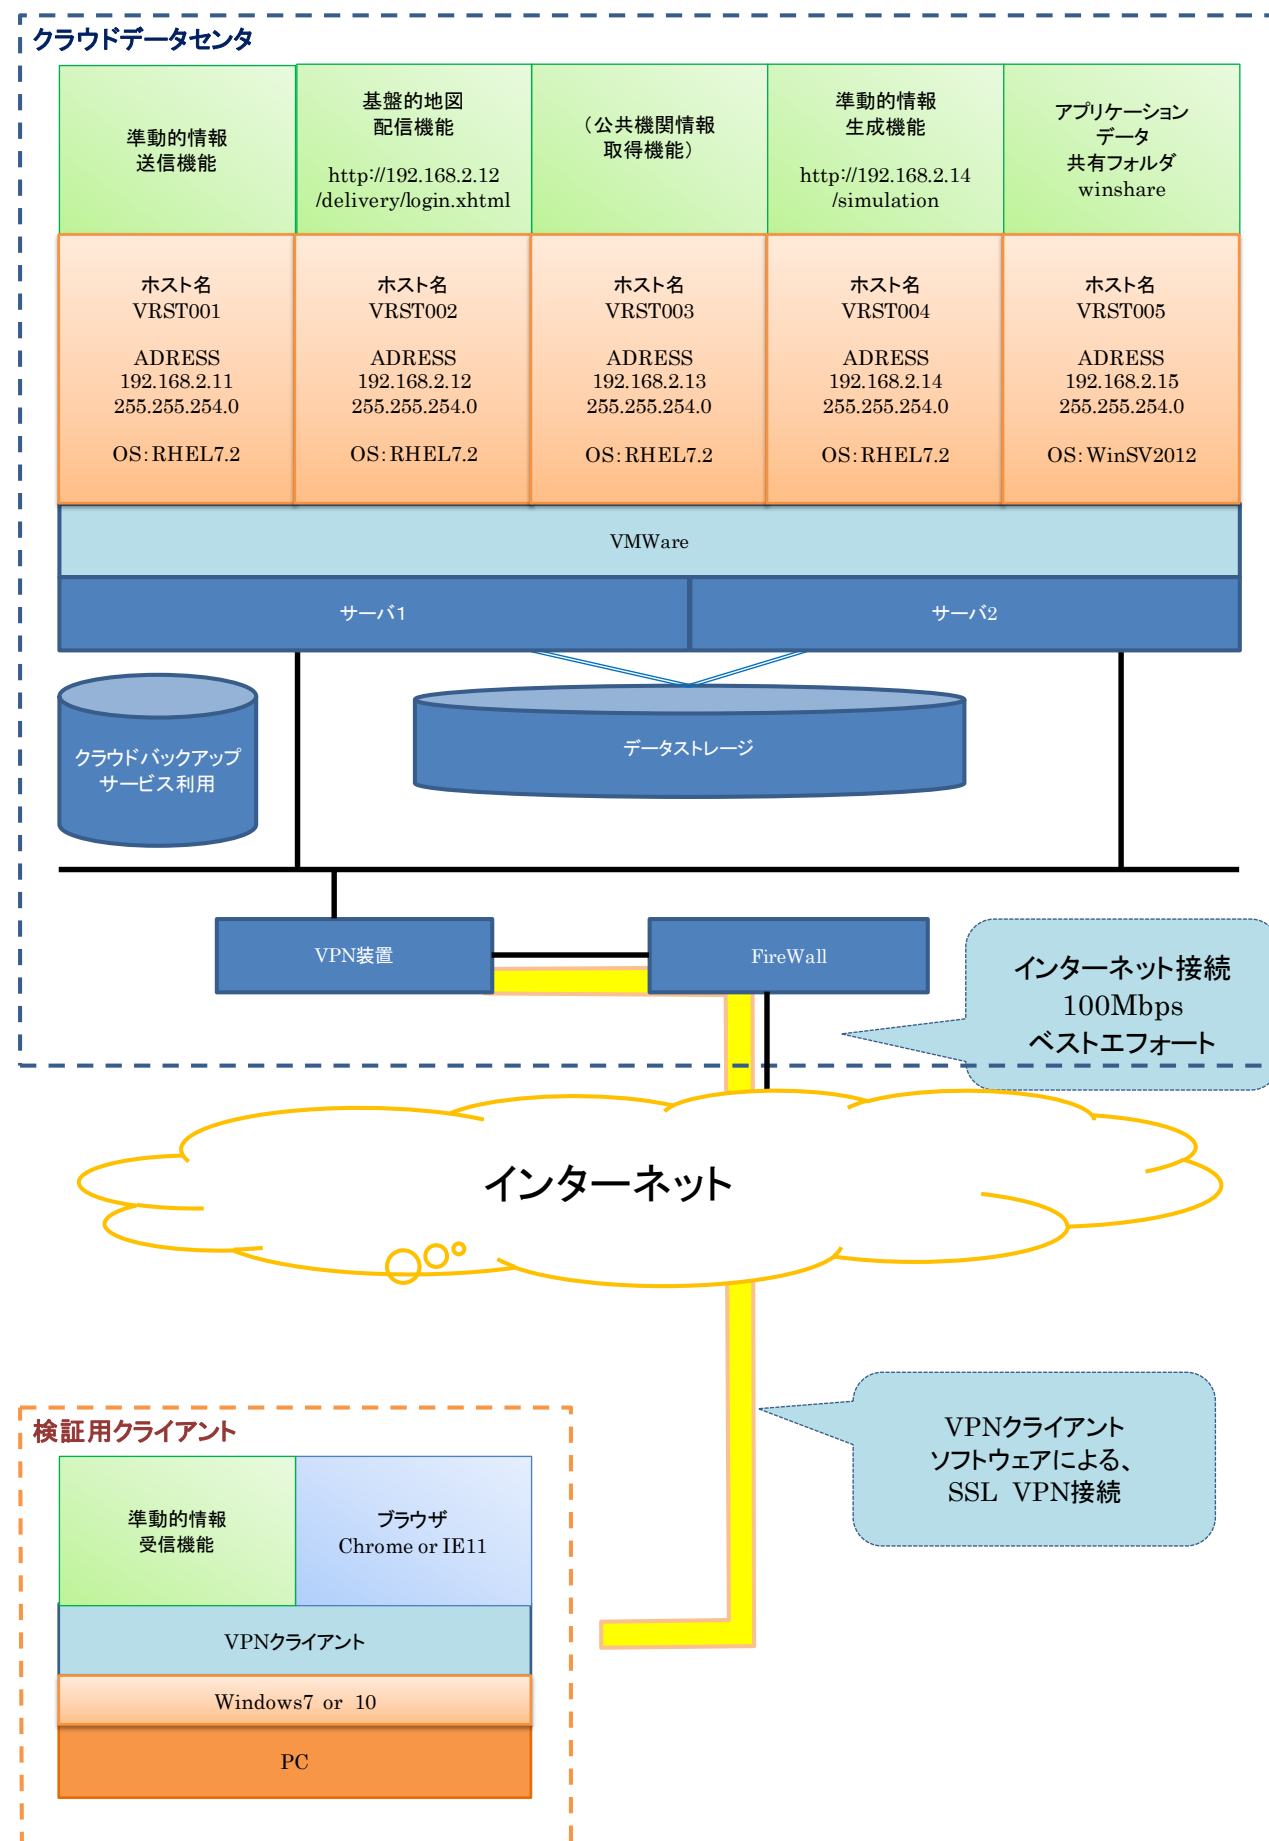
クラウドデータセンタ

準動的情報
送信機能

基盤的地図
配信機能

http://192.168.2.12
/delivery/login.xhtml

（公共機関情報
取得機能）

準動的情報
生成機能

http://192.168.2.14
/simulation

アプリケーション
データ
共有フォルダ
winshare

ホスト名
VRST001

ADRESS
192.168.2.11
255.255.254.0

OS：RHEL7.2

ホスト名
VRST002

ADRESS
192.168.2.12
255.255.254.0

OS：RHEL7.2

ホスト名
VRST003

ADRESS
192.168.2.13
255.255.254.0

OS：RHEL7.2

ホスト名
VRST004

ADRESS
192.168.2.14
255.255.254.0

OS：RHEL7.2

ホスト名
VRST005

ADRESS
192.168.2.15
255.255.254.0

OS：WinSV2012

VMWare

サーバ1

サーバ2

クラウドバックアップ
サービス利用

データストレージ

VPN装置

FireWall

インターネット接続
100Mbps
ベストエフォート

インターネット

VPNクライアント
ソフトウェアによる、
SSL VPN接続

検証用クライアント

準動的情報
受信機能

ブラウザ
Chrome or IE11

VPNクライアント

Windows7 or 10

PC